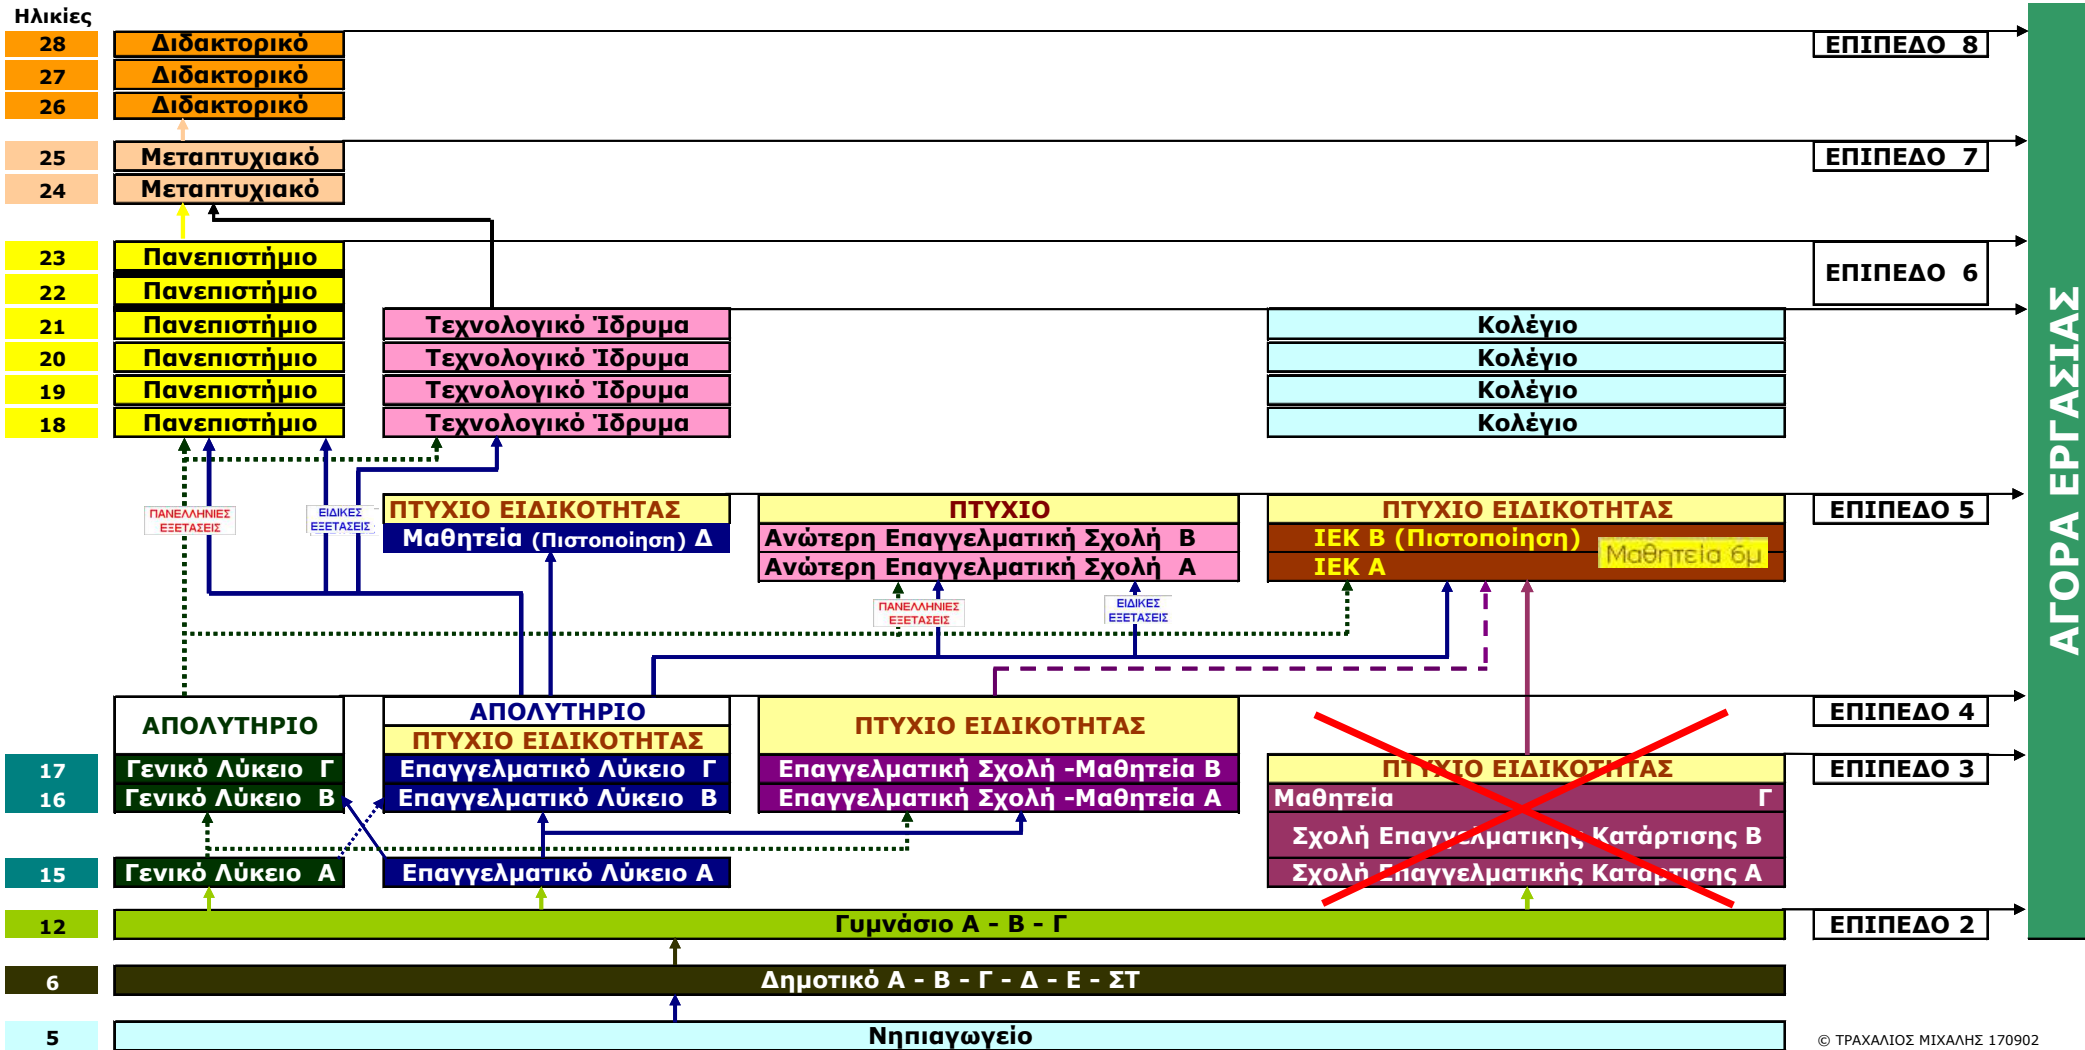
Ηλικίες

28 Διδακτορικό
27 Διδακτορικό
26 Διδακτορικό
ΕΠΙΠΕΔΟ 8

25 Μεταπτυχιακό
24 Μεταπτυχιακό
ΕΠΙΠΕΔΟ 7

23 Πανεπιστήμιο
22 Πανεπιστήμιο
21 Πανεπιστήμιο
20 Πανεπιστήμιο
19 Πανεπιστήμιο
18 Πανεπιστήμιο
ΕΠΙΠΕΔΟ 6

Τεχνολογικό Ίδρυμα
Τεχνολογικό Ίδρυμα
Τεχνολογικό Ίδρυμα
Τεχνολογικό Ίδρυμα

Κολέγιο
Κολέγιο
Κολέγιο
Κολέγιο

ΠΑΝΕΛΛΗΝΙΕΣ ΕΞΕΤΑΣΕΙΣ
ΕΙΔΙΚΕΣ ΕΞΕΤΑΣΕΙΣ

ΠΤΥΧΙΟ ΕΙΔΙΚΟΤΗΤΑΣ
Μαθητεία (Πιστοποίηση) Δ

ΠΤΥΧΙΟ
Ανώτερη Επαγγελματική Σχολή Β
Ανώτερη Επαγγελματική Σχολή Α

ΠΤΥΧΙΟ ΕΙΔΙΚΟΤΗΤΑΣ
ΙΕΚ Β (Πιστοποίηση)
Μαθητεία 6μ
ΙΕΚ Α
ΕΠΙΠΕΔΟ 5

ΠΑΝΕΛΛΗΝΙΕΣ ΕΞΕΤΑΣΕΙΣ
ΕΙΔΙΚΕΣ ΕΞΕΤΑΣΕΙΣ

ΑΠΟΛΥΤΗΡΙΟ
ΑΠΟΛΥΤΗΡΙΟ
ΠΤΥΧΙΟ ΕΙΔΙΚΟΤΗΤΑΣ
ΠΤΥΧΙΟ ΕΙΔΙΚΟΤΗΤΑΣ
ΕΠΙΠΕΔΟ 4

17 Γενικό Λύκειο Γ
16 Γενικό Λύκειο Β
Επαγγελματικό Λύκειο Γ
Επαγγελματικό Λύκειο Β
Επαγγελματική Σχολή -Μαθητεία Β
Επαγγελματική Σχολή -Μαθητεία Α
ΠΤΥΧΙΟ ΕΙΔΙΚΟΤΗΤΑΣ
Μαθητεία Γ
Σχολή Επαγγελματικής Κατάρτισης Β
Σχολή Επαγγελματικής Κατάρτισης Α
ΕΠΙΠΕΔΟ 3

15 Γενικό Λύκειο Α
Επαγγελματικό Λύκειο Α

12 Γυμνάσιο Α - Β - Γ
ΕΠΙΠΕΔΟ 2

6 Δημοτικό Α - Β - Γ - Δ - Ε - ΣΤ

5 Νηπιαγωγείο

ΑΓΟΡΑ ΕΡΓΑΣΙΑΣ

© ΤΡΑΧΑΛΙΟΣ ΜΙΧΑΛΗΣ 170902